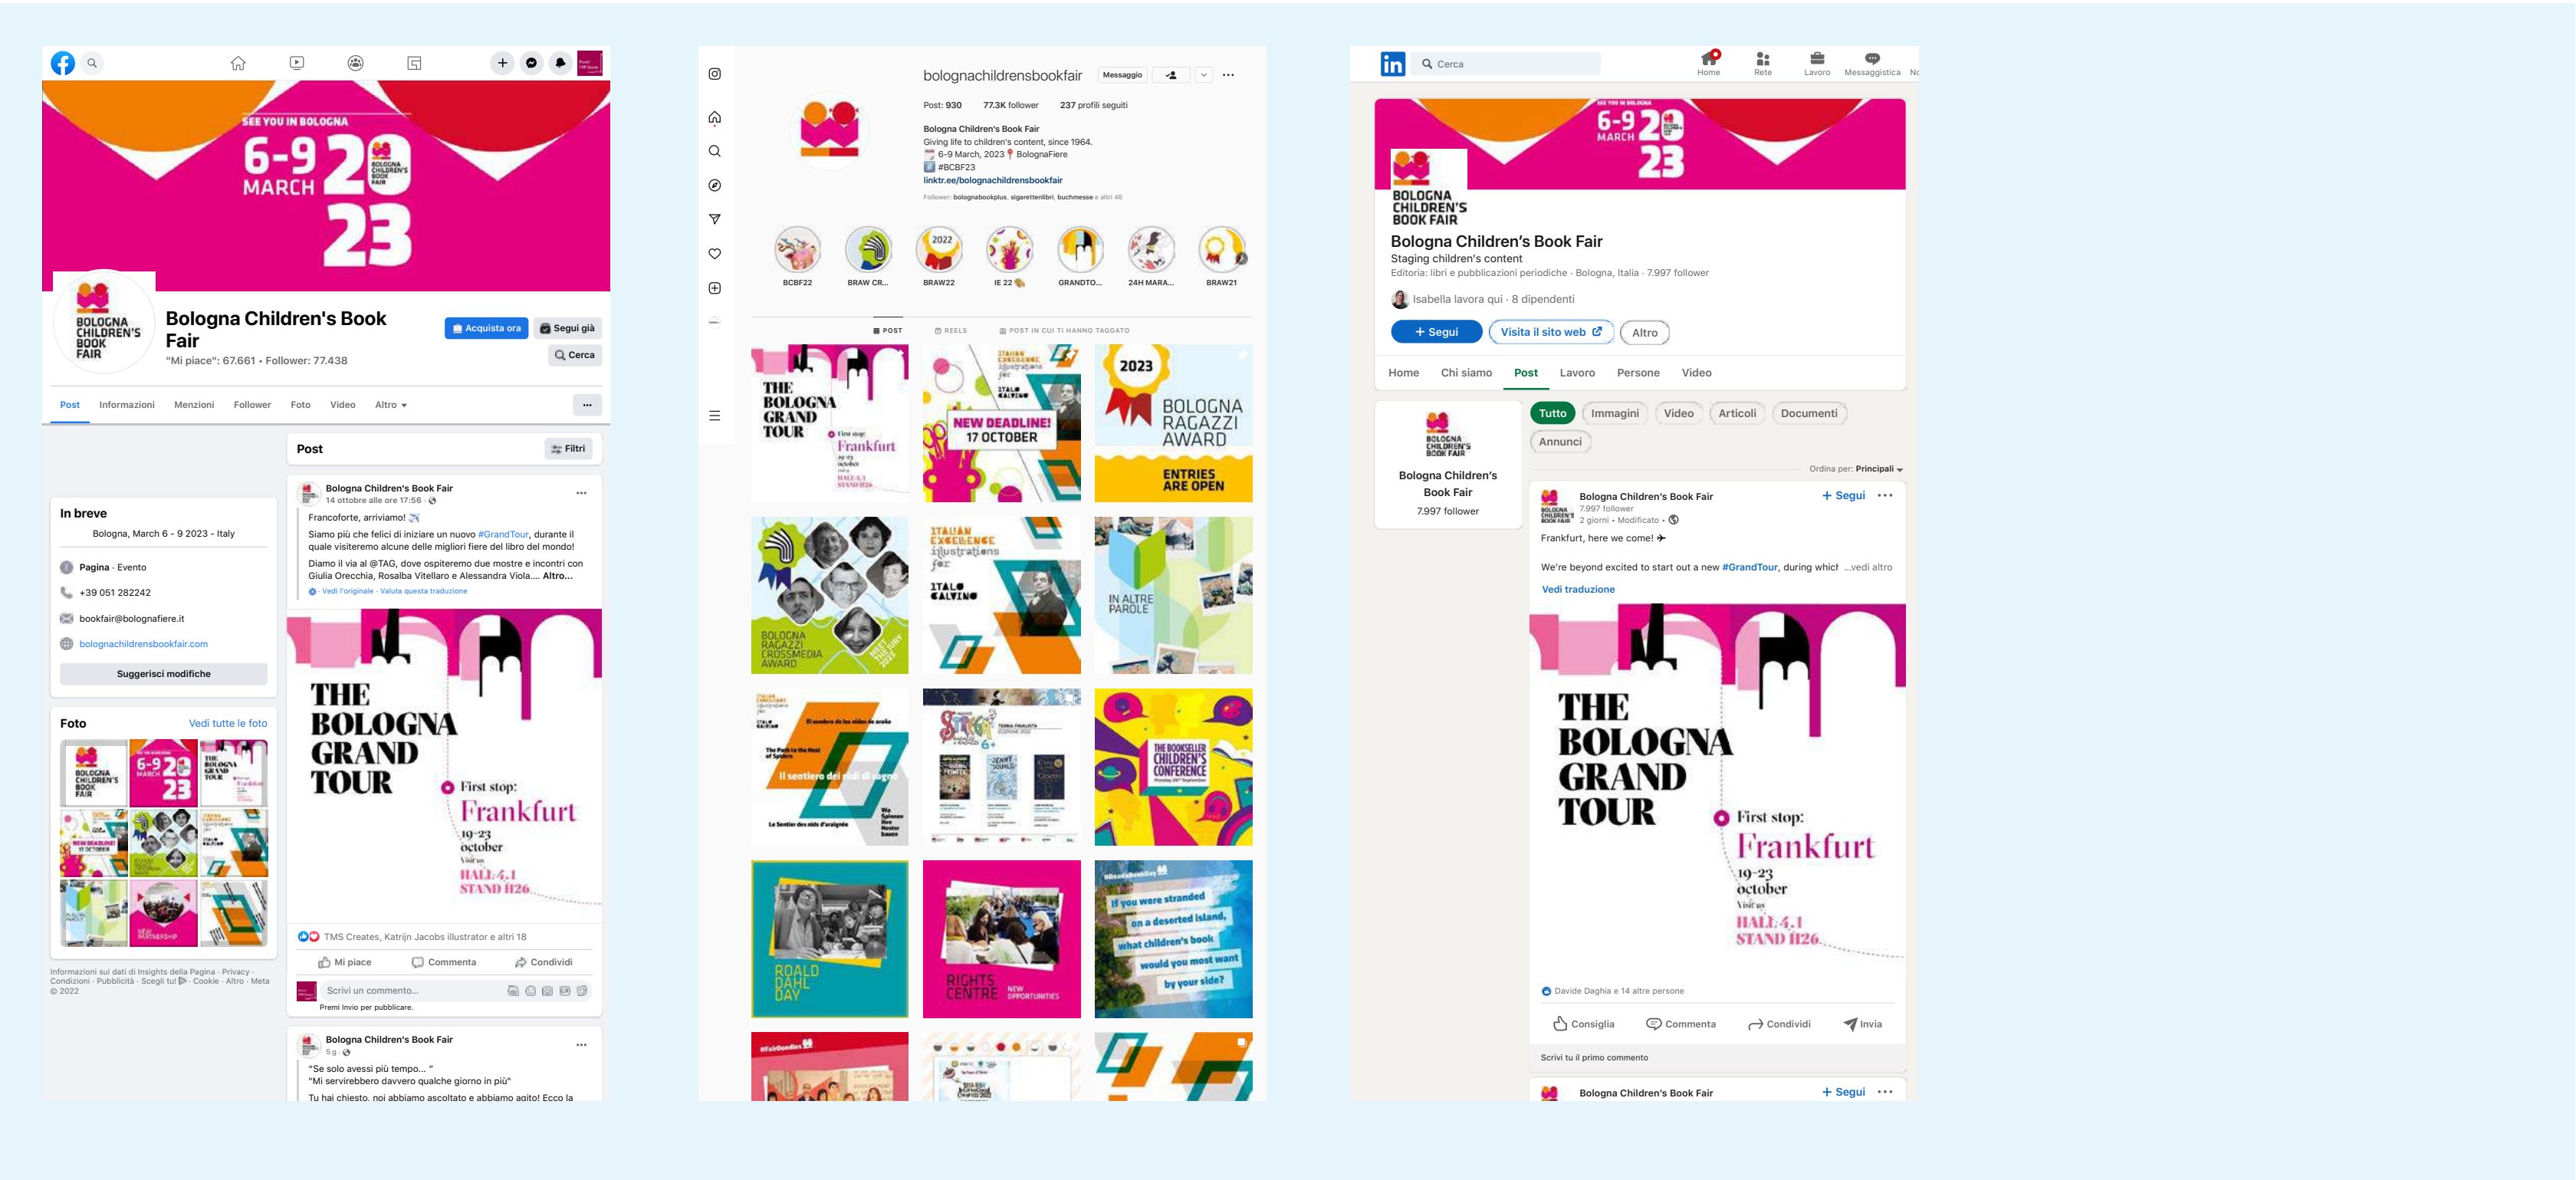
SEE YOU IN BOLOGNA
6-9 MARCH 2023

BOLOGNA CHILDREN'S BOOK FAIR

Bologna Children's Book Fair
"Mi piace": 67.661 • Follower: 77.438

Acquista ora
Segui già
Cerca

Post Informazioni Menzioni Follower Foto Video Altro

In breve
Bologna, March 6 - 9 2023 - Italy
Pagina · Evento
+39 051 282242
bookfair@bolognafiere.it
bolognachildrensbookfair.com
Suggerisci modifiche

Foto
Vedi tutte le foto

Informazioni sui dati di Insights della Pagina · Privacy · Condizioni · Pubblicità · Scegli tu! · Cookie · Altro · Meta © 2022

Post
Filtri

Bologna Children's Book Fair
14 ottobre alle ore 17:56
Francoforte, arriviamo!
Siamo più che felici di iniziare un nuovo #GrandTour, durante il quale visiteremo alcune delle migliori fiere del libro del mondo!
Diamo il via al @TAG, dove ospiteremo due mostre e incontri con Giulia Orecchia, Rosalba Vitellaro e Alessandra Viola.... Altro...
Vedi l'originale · Valuta questa traduzione

THE BOLOGNA GRAND TOUR
First stop: Frankfurt
19-23 october
Visit us
HALL 4.1
STAND H26

TMS Creates, Katrijn Jacobs illustrator e altri 18
Mi piace Commenta Condividi
Scrivi un commento...
Premi Invio per pubblicare.

Bologna Children's Book Fair
5 g
"Se solo avessi più tempo... "
"Mi servirebbero davvero qualche giorno in più"
Tu hai chiesto, noi abbiamo ascoltato e abbiamo agito! Ecco la

bolognachildrensbookfair Messaggio
Post: 930 77,3K follower 237 profili seguiti
Bologna Children's Book Fair
Giving life to children's content, since 1964.
6-9 March, 2023 BolognaFiere
#BCBF23
linktr.ee/bolognachildrensbookfair
Follower: bolognabookplus, sigarettenlibri, buchmesse e altri 46

BCBF22 BRAW CR... BRAW22 IE 22 GRANDTO... 24H MARA... BRAW21

POST REELS POST IN CUI TI HANNO TAGGATO

NEW DEADLINE! 17 OCTOBER
2023 BOLOGNA RAGAZZI AWARD ENTRIES ARE OPEN
BOLOGNA RAGAZZI CROSSMEDIA AWARD
ITALIAN EXCELLENCE illustrations for ITALO CALVINO
IN ALTRE PAROLE
THE BOOKSELLER CHILDREN'S CONFERENCE
ROALD DAHL DAY
RIGHTS CENTRE NEW OPPORTUNITIES
If you were stranded on a deserted island, what children's book would you most want by your side?

Cerca
Home Rete Lavoro Messaggistica

Bologna Children's Book Fair
Staging children's content
Editoria: libri e pubblicazioni periodiche · Bologna, Italia · 7.997 follower
Isabella lavora qui · 8 dipendenti
+ Segui Visita il sito web Altro
Home Chi siamo Post Lavoro Persone Video

Bologna Children's Book Fair
7.997 follower

Tutto Immagini Video Articoli Documenti Annunci
Ordina per: Principali

Bologna Children's Book Fair
7.997 follower
2 giorni • Modificato
+ Segui
Frankfurt, here we come!
We're beyond excited to start out a new #GrandTour, during whicl ...vedi altro
Vedi traduzione

Davide Daghia e 14 altre persone
Consiglia Commenta Condividi Invia
Scrivi tu il primo commento

Bologna Children's Book Fair
+ Segui